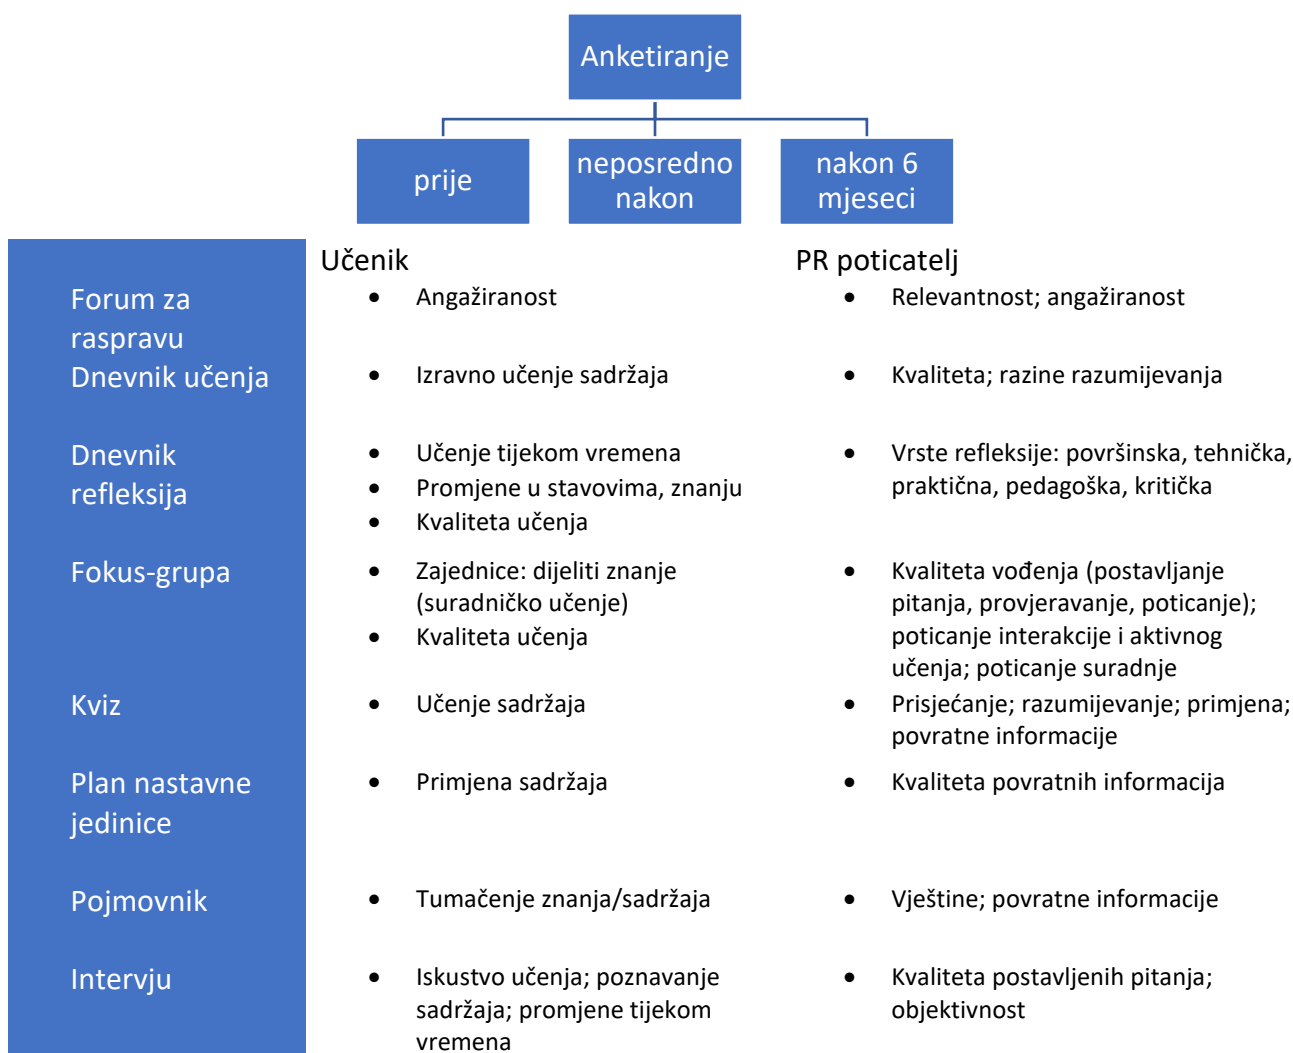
Anketiranje

prije

neposredno nakon

nakon 6 mjeseci

| | Učenik | PR poticatelj |
|---|---|---|
| Forum za raspravu | • Angažiranost | • Relevantnost; angažiranost |
| Dnevnik učenja | • Izravno učenje sadržaja | • Kvaliteta; razine razumijevanja |
| Dnevnik refleksija | • Učenje tijekom vremena<br>• Promjene u stavovima, znanju<br>• Kvaliteta učenja | • Vrste refleksije: površinska, tehnička, praktična, pedagoška, kritička |
| Fokus-grupa | • Zajednice: dijeliti znanje (suradničko učenje)<br>• Kvaliteta učenja | • Kvaliteta vođenja (postavljanje pitanja, provjeravanje, poticanje); poticanje interakcije i aktivnog učenja; poticanje suradnje |
| Kviz | • Učenje sadržaja | • Prisjećanje; razumijevanje; primjena; povratne informacije |
| Plan nastavne jedinice | • Primjena sadržaja | • Kvaliteta povratnih informacija |
| Pojmovnik | • Tumačenje znanja/sadržaja | • Vještine; povratne informacije |
| Intervju | • Iskustvo učenja; poznavanje sadržaja; promjene tijekom vremena | • Kvaliteta postavljenih pitanja; objektivnost |